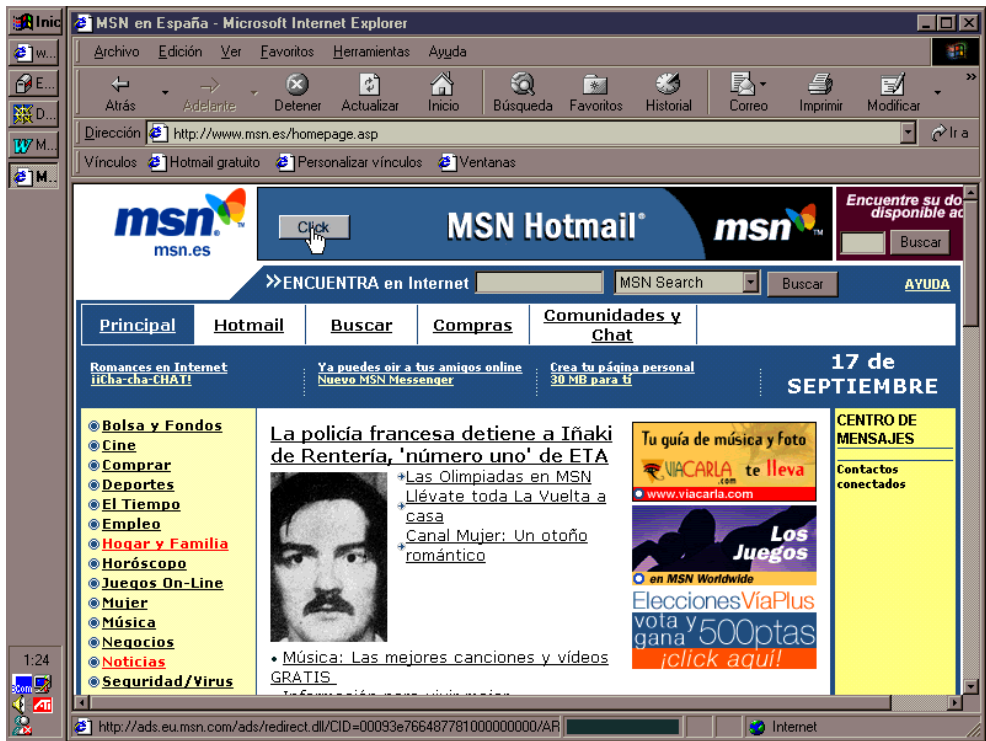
Inic
W...
E...
D...
M...
M...

MSN en España - Microsoft Internet Explorer

Archivo Edición Ver Favoritos Herramientas Ayuda

Atrás Adelante Detener Actualizar Inicio Búsqueda Favoritos Historial Correo Imprimir Modificar

Dirección http://www.msn.es/homepage.asp Ir a

Vínculos Hotmail gratuito Personalizar vínculos Ventanas

msn
msn.es

Click
MSN Hotmail
msn

Encuentre su do disponible ac
Buscar

»ENCUENTRA en Internet
MSN Search
Buscar
AYUDA

| Principal | Hotmail | Buscar | Compras | Comunidades y Chat |
|---|---|---|---|---|

Romances en Internet ¡¡Cha-cha-CHAT!
Ya puedes oír a tus amigos online Nuevo MSN Messenger
Crea tu página personal 30 MB para ti
17 de SEPTIEMBRE

Bolsa y Fondos
Cine
Comprar
Deportes
El Tiempo
Empleo
Hogar y Familia
Horóscopo
Juegos On-Line
Mujer
Música
Negocios
Noticias
Seguridad/Virus

La policía francesa detiene a Iñaki de Rentería, 'número uno' de ETA

Las Olimpiadas en MSN
Llévate toda La Vuelta a casa
Canal Mujer: Un otoño romántico

Música: Las mejores canciones y vídeos GRATIS
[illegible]

Tu guía de música y foto
VIACARLA te lleva
www.viacarla.com

Los Juegos
en MSN Worldwide

EleccionesVíaPlus
vota y gana 500ptas
¡click aquí!

CENTRO DE MENSAJES
Contactos conectados

1:24

http://ads.eu.msn.com/ads/redirect.dll/CID=00093e766487781000000000/AR
Internet